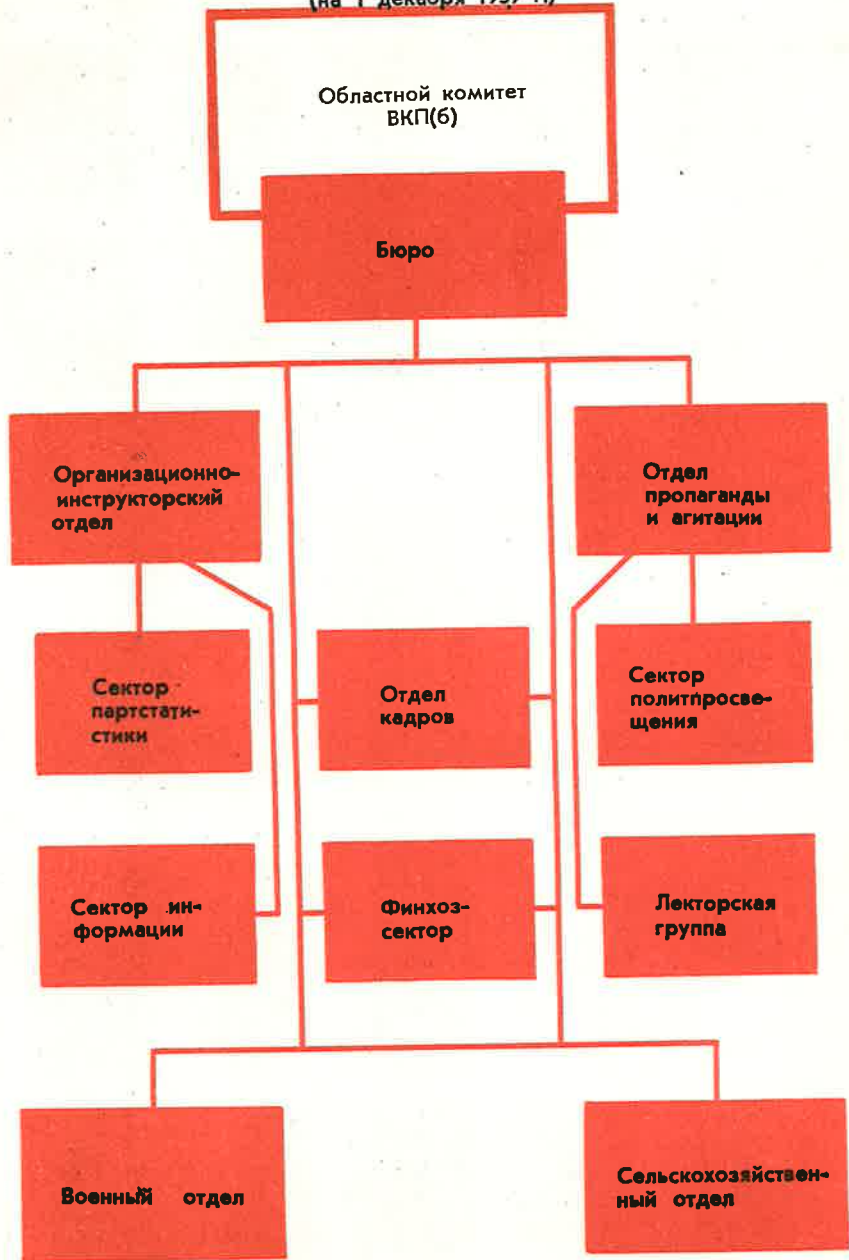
(на 1 декабря 193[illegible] г.)

Областной комитет ВКП(б)

Бюро

Организационно-инструкторский отдел

Отдел пропаганды и агитации

Сектор партстатистики

Отдел кадров

Сектор политпросвещения

Сектор информации

Финхозсектор

Лекторская группа

Военный отдел

Сельскохозяйственный отдел